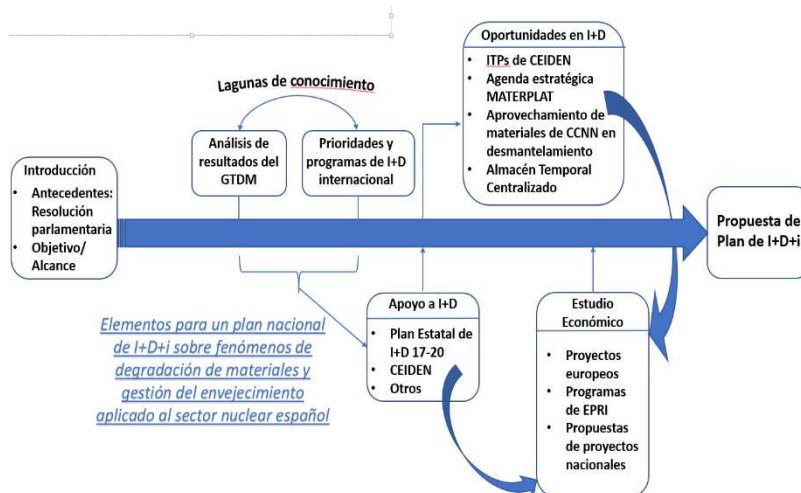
Lagunas de conocimiento

Análisis de resultados del GTDM

Prioridades y programas de I+D internacional

Oportunidades en I+D
- ITPs de CEIDEN
- Agenda estratégica MATERPLAT
- Aprovechamiento de materiales de CCNN en desmantelamiento
- Almacén Temporal Centralizado

Introducción
- Antecedentes: Resolución parlamentaria
- Objetivo/ Alcance

Propuesta de Plan de I+D+i

Elementos para un plan nacional de I+D+i sobre fenómenos de degradación de materiales y gestión del envejecimiento aplicado al sector nuclear español

Apoyo a I+D
- Plan Estatal de I+D 17-20
- CEIDEN
- Otros

Estudio Económico
- Proyectos europeos
- Programas de EPRI
- Propuestas de proyectos nacionales